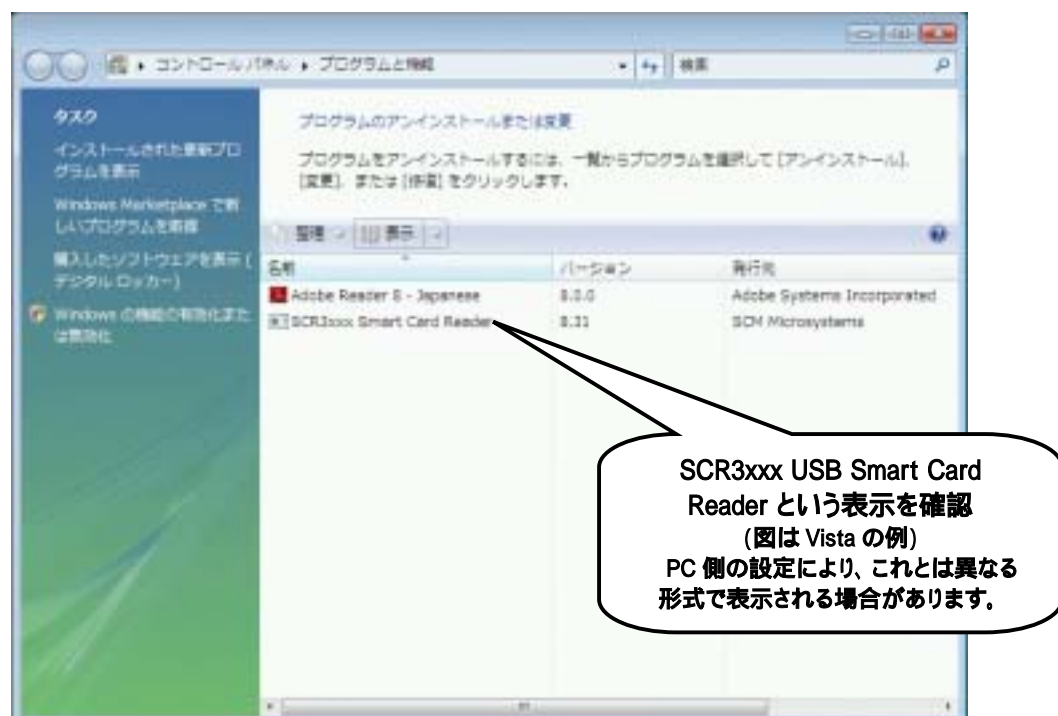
コントロールパネル ▸ プログラムと機能

検索

タスク

インストールされた更新プログラムを表示

Windows Marketplace で新しいプログラムを取得

購入したソフトウエアを表示 (デジタル ロッカー)

Windows の機能の有効化または無効化

プログラムのアンインストールまたは変更

プログラムをアンインストールするには、一覧からプログラムを選択して [アンインストール]、[変更]、または [修復] をクリックします。

整理 表示

| 名前 | バージョン | 発行元 |
|---|---|---|
| Adobe Reader 8 - Japanese | 8.0.0 | Adobe Systems Incorporated |
| SCR3xxx Smart Card Reader | 8.31 | SCM Microsystems |

SCR3xxx USB Smart Card Reader という表示を確認
(図は Vista の例)
PC 側の設定により、これとは異なる形式で表示される場合があります。